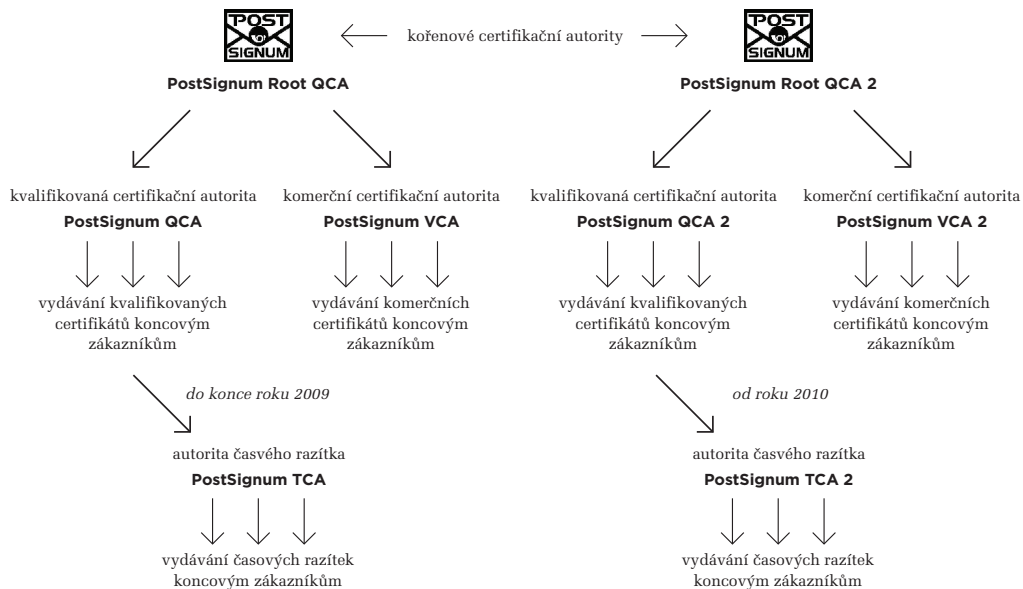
POST SIGNUM

kořenové certifikační autority

POST SIGNUM

PostSignum Root QCA

PostSignum Root QCA 2

kvalifikovaná certifikační autorita
PostSignum QCA

vydávání kvalifikovaných certifikátů koncovým zákazníkům

komerční certifikační autorita
PostSignum VCA

vydávání komerčních certifikátů koncovým zákazníkům

kvalifikovaná certifikační autorita
PostSignum QCA 2

vydávání kvalifikovaných certifikátů koncovým zákazníkům

komerční certifikační autorita
PostSignum VCA 2

vydávání komerčních certifikátů koncovým zákazníkům

do konce roku 2009

autorita časového razítka
PostSignum TCA

vydávání časových razítek koncovým zákazníkům

od roku 2010

autorita časového razítka
PostSignum TCA 2

vydávání časových razítek koncovým zákazníkům